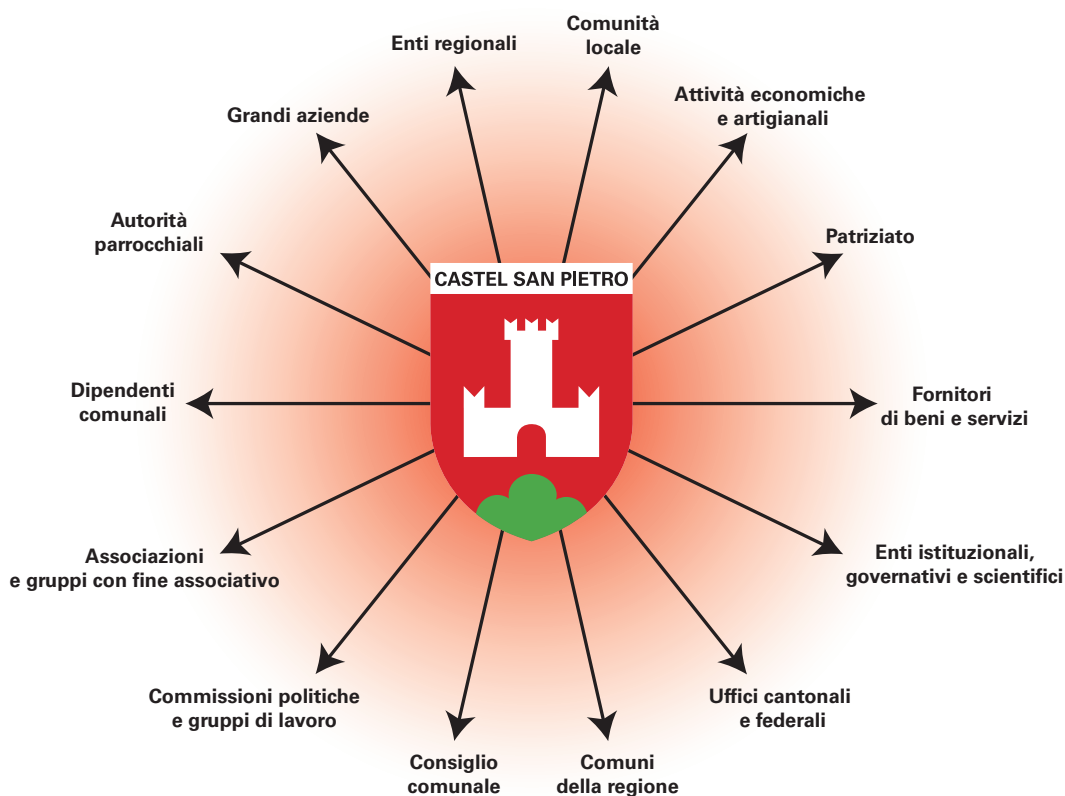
CASTEL SAN PIETRO

Enti regionali

Comunità locale

Attività economiche e artigianali

Patriziato

Fornitori di beni e servizi

Enti istituzionali, governativi e scientifici

Uffici cantonali e federali

Comuni della regione

Consiglio comunale

Commissioni politiche e gruppi di lavoro

Associazioni e gruppi con fine associativo

Dipendenti comunali

Autorità parrocchiali

Grandi aziende